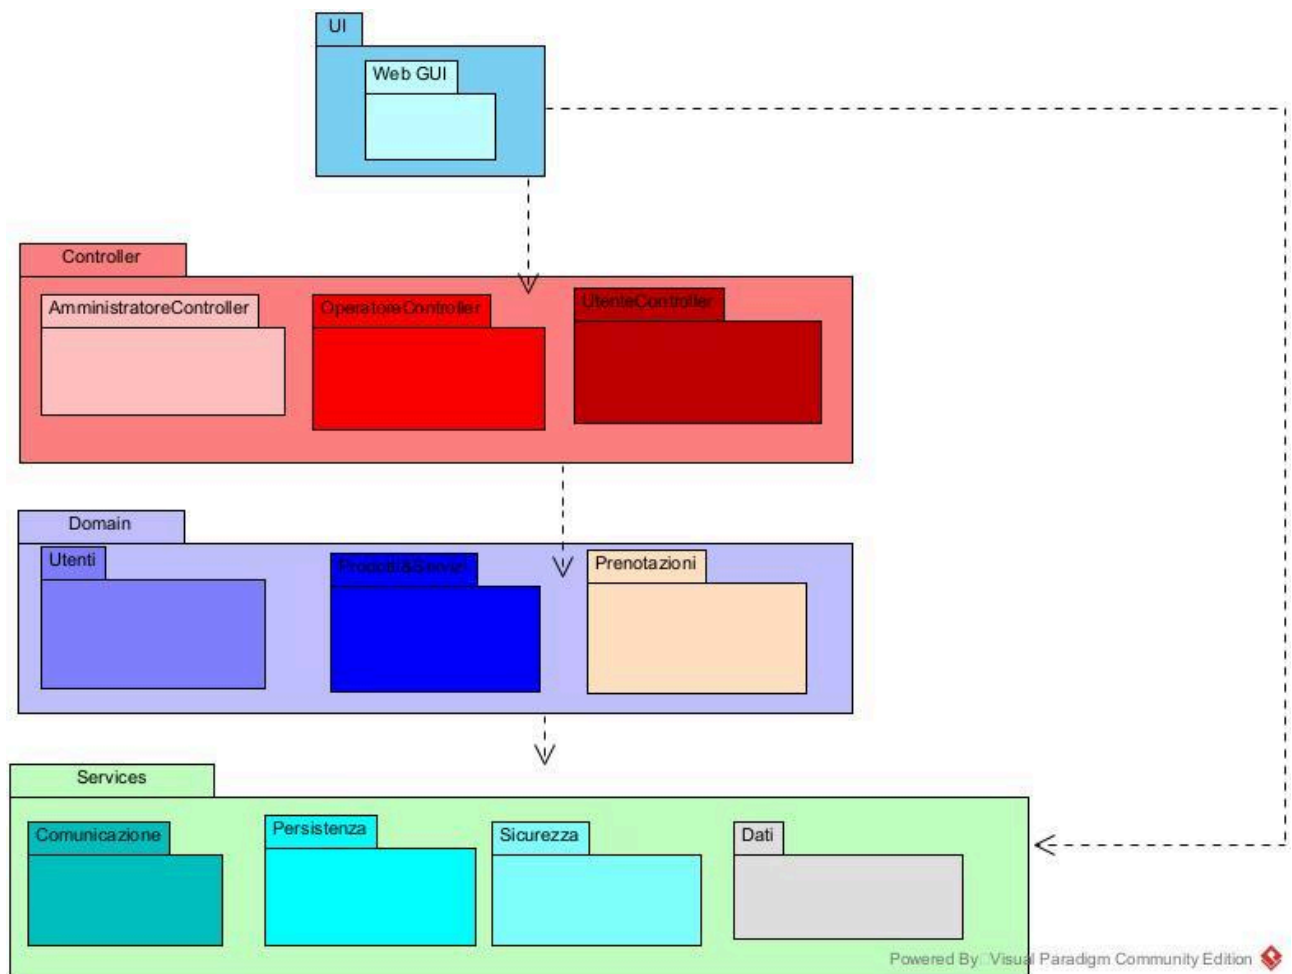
UI

Web GUI

Controller

AmministratoreController

OperatoreController

UtenteController

Domain

Utenti

Prodotti&Servizi

Prenotazioni

Services

Comunicazione

Persistenza

Sicurezza

Dati

Powered By Visual Paradigm Community Edition